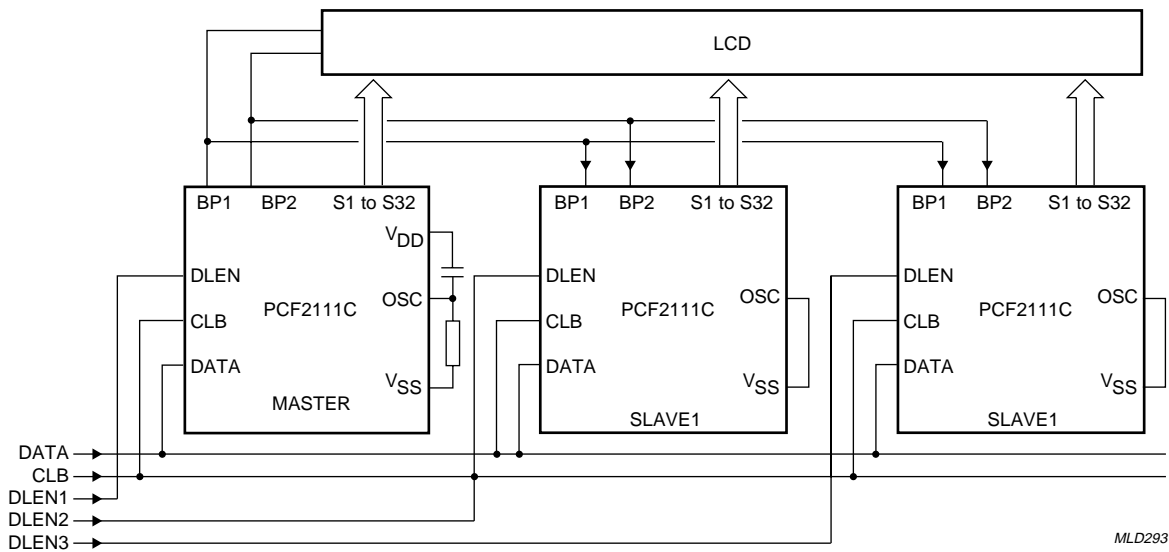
LCD

BP1 BP2 S1 to S32
$V_{DD}$
DLEN
OSC
PCF2111C
CLB
DATA
$V_{SS}$
MASTER

BP1 BP2 S1 to S32
DLEN
OSC
PCF2111C
CLB
DATA
$V_{SS}$
SLAVE1

BP1 BP2 S1 to S32
DLEN
OSC
PCF2111C
CLB
DATA
$V_{SS}$
SLAVE1

DATA
CLB
DLEN1
DLEN2
DLEN3

MLD293